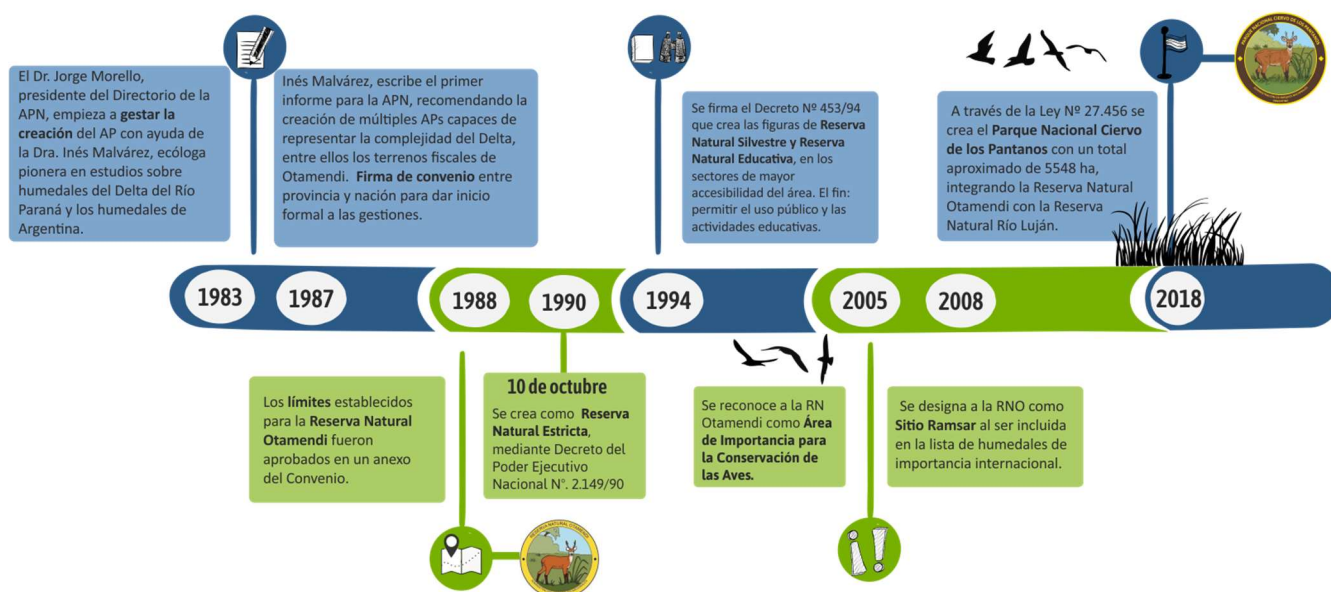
El Dr. Jorge Morello, presidente del Directorio de la APN, empieza a **gestar la creación** del AP con ayuda de la Dra. Inés Malvárez, ecóloga pionera en estudios sobre humedales del Delta del Río Paraná y los humedales de Argentina.

Inés Malvárez, escribe el primer informe para la APN, recomendando la creación de múltiples APs capaces de representar la complejidad del Delta, entre ellos los terrenos fiscales de Otamendi. **Firma de convenio** entre provincia y nación para dar inicio formal a las gestiones.

Se firma el Decreto Nº 453/94 que crea las figuras de **Reserva Natural Silvestre y Reserva Natural Educativa**, en los sectores de mayor accesibilidad del área. El fin: permitir el uso público y las actividades educativas.

A través de la Ley Nº 27.456 se crea el **Parque Nacional Ciervo de los Pantanos** con un total aproximado de 5548 ha, integrando la Reserva Natural Otamendi con la Reserva Natural Río Luján.

PARQUE NACIONAL CIERVO DE LOS PANTANOS

1983 1987 1988 1990 1994 2005 2008 2018

Los **límites** establecidos para la **Reserva Natural Otamendi** fueron aprobados en un anexo del Convenio.

10 de octubre
Se crea como **Reserva Natural Estricta**, mediante Decreto del Poder Ejecutivo Nacional N°. 2.149/90

Se reconoce a la RN Otamendi como **Área de Importancia para la Conservación de las Aves.**

Se designa a la RNO como **Sitio Ramsar** al ser incluida en la lista de humedales de importancia internacional.

RESERVA NATURAL OTAMENDI

¡!